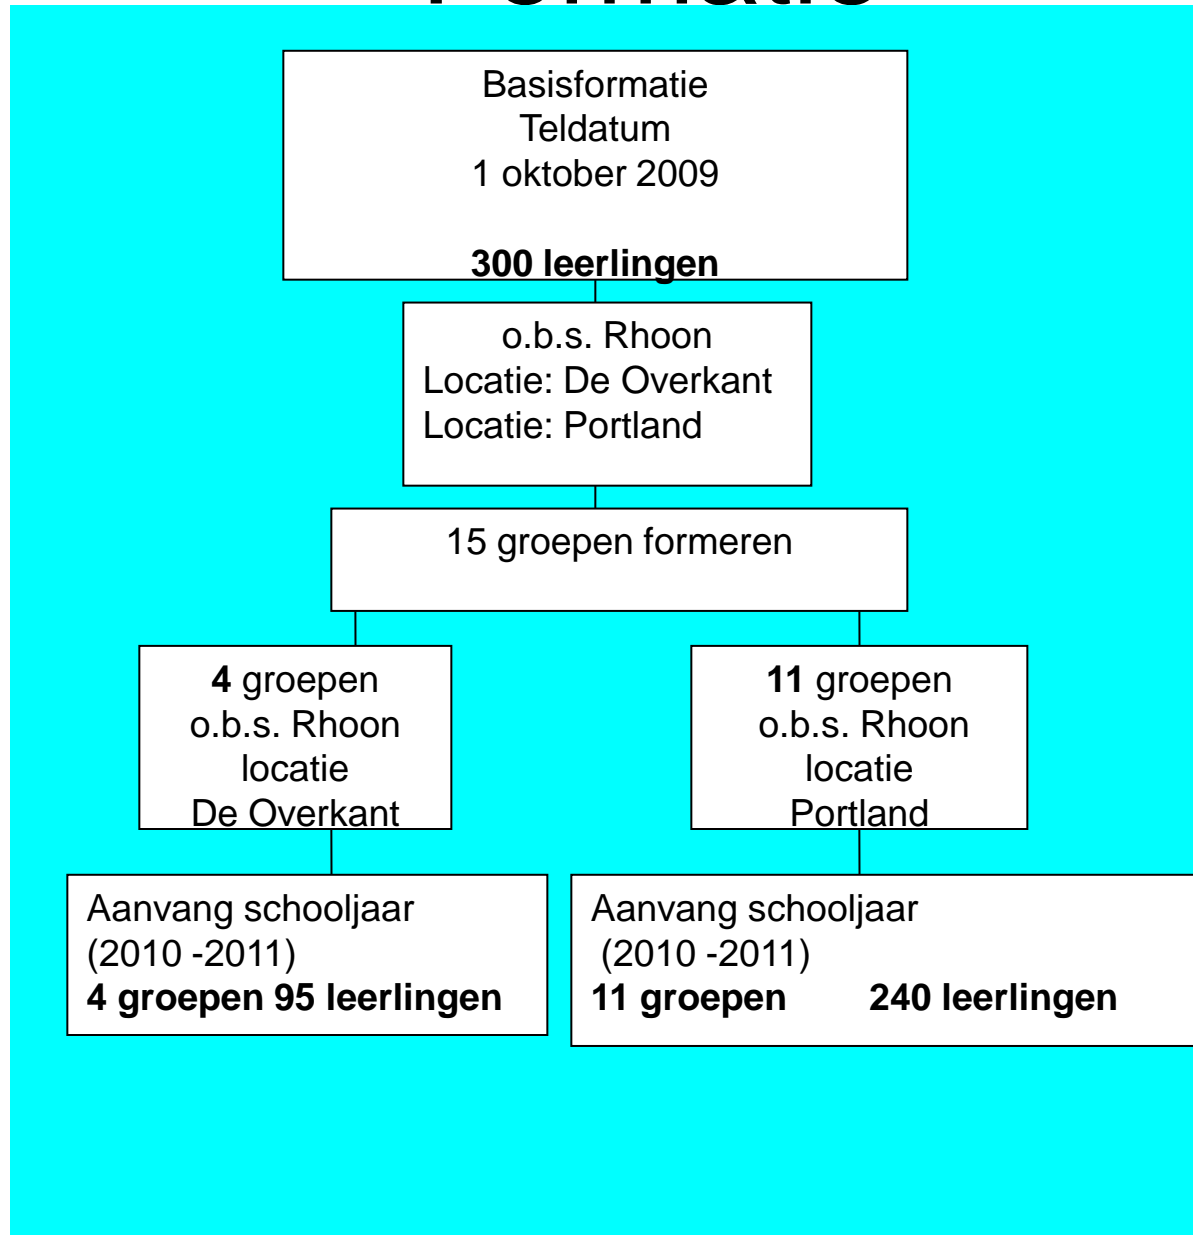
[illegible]

Basisformatie
Teldatum
1 oktober 2009

**300 leerlingen**

o.b.s. Rhoon
Locatie: De Overkant
Locatie: Portland

15 groepen formeren

**4** groepen
o.b.s. Rhoon
locatie
De Overkant

**11** groepen
o.b.s. Rhoon
locatie
Portland

Aanvang schooljaar
(2010 -2011)
**4 groepen 95 leerlingen**

Aanvang schooljaar
(2010 -2011)
**11 groepen 240 leerlingen**